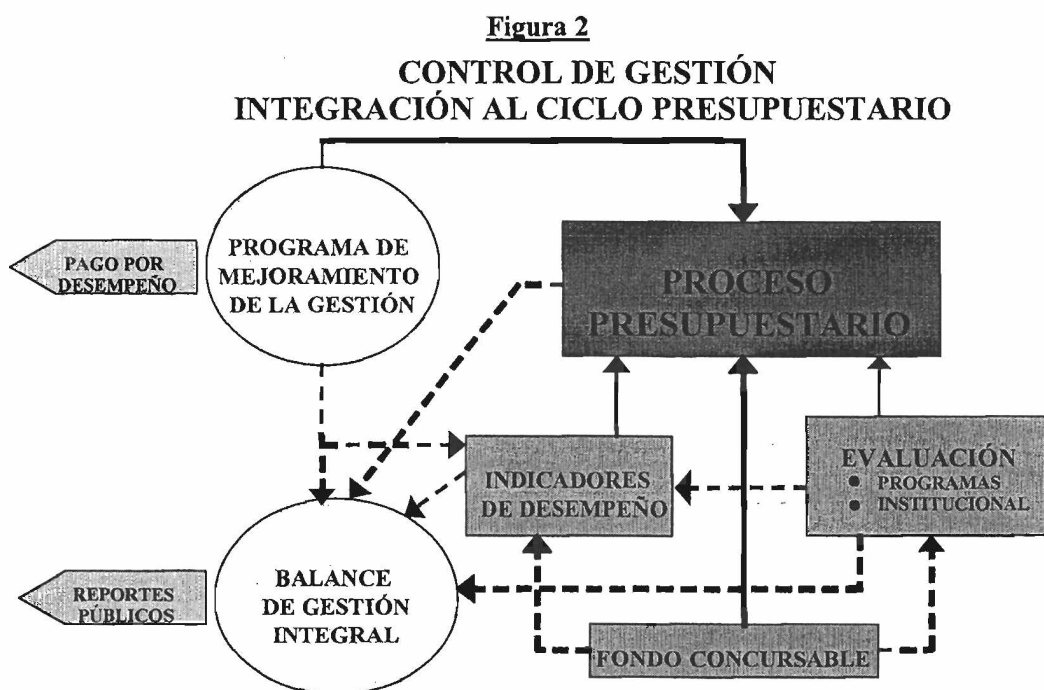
Figura 2

CONTROL DE GESTIÓN
INTEGRACIÓN AL CICLO PRESUPUESTARIO

PAGO POR DESEMPEÑO

PROGRAMA DE MEJORAMIENTO DE LA GESTIÓN

PROCESO PRESUPUESTARIO

INDICADORES DE DESEMPEÑO

EVALUACIÓN
• PROGRAMAS
• INSTITUCIONAL

REPORTES PÚBLICOS

BALANCE DE GESTIÓN INTEGRAL

FONDO CONCURSABLE